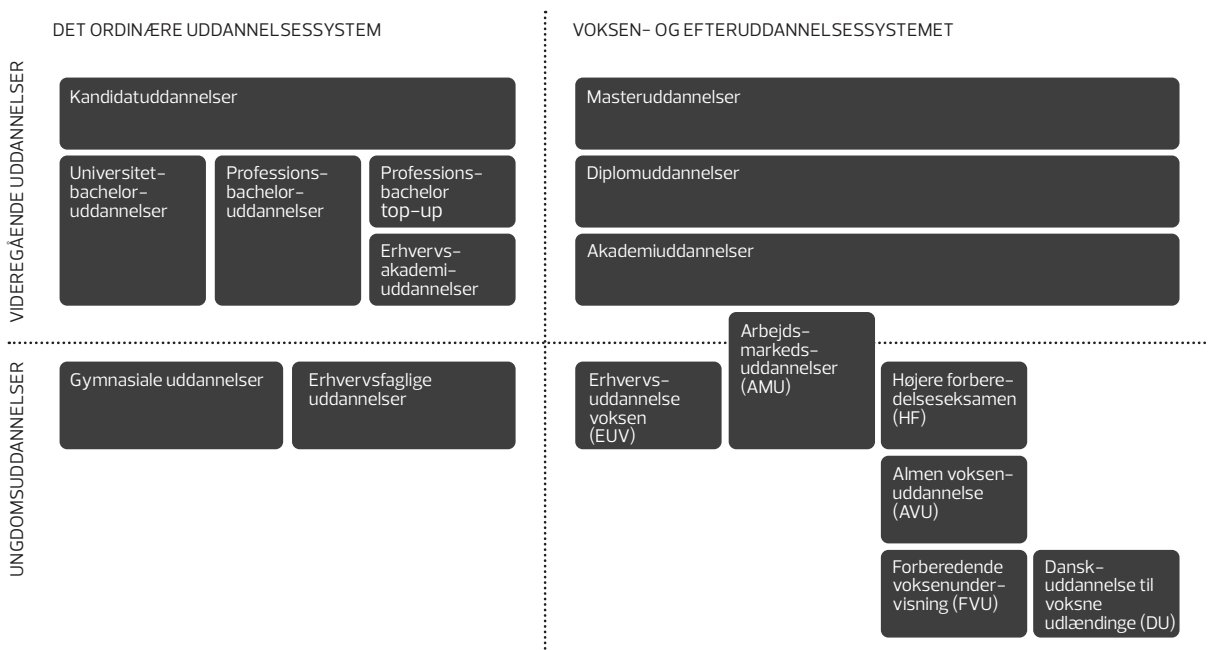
DET ORDINÆRE UDDANNELSESSYSTEM

VOKSEN- OG EFTERUDDANNELSESSYSTEMET

VIDEREGÅENDE UDDANNELSER

Kandidatuddannelser

Universitetbacheloruddannelser

Professionsbacheloruddannelser

Professionsbachelor top-up

Erhvervsakademiuddannelser

Masteruddannelser

Diplomuddannelser

Akademiuddannelser

UNGDOMSUDDANNELSER

Gymnasiale uddannelser

Erhvervsfaglige uddannelser

Erhvervsuddannelse voksen (EUV)

Arbejdsmarkedsuddannelser (AMU)

Højere forberedelseseksamen (HF)

Almen voksenuddannelse (AVU)

Forberedende voksenundervisning (FVU)

Danskuddannelse til voksne udlændinge (DU)